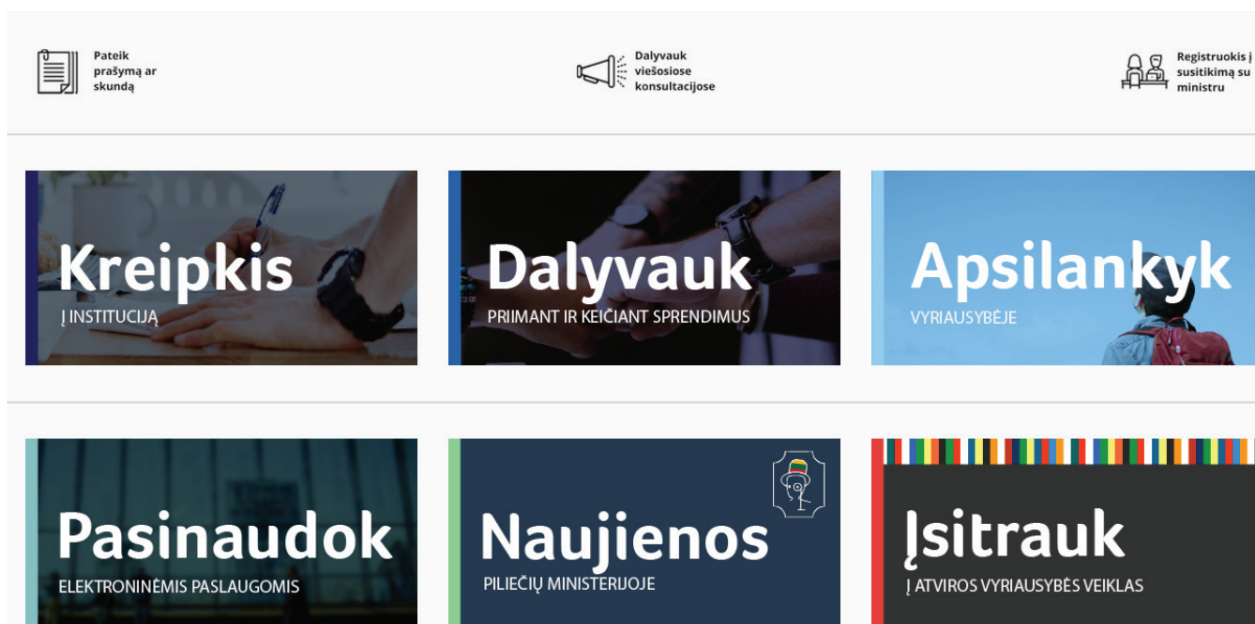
Pateik prašymą ar skundą

Dalyvauk viešosiose konsultacijose

Registruokis į susitikimą su ministru

Kreipkis
Į INSTITUCIJĄ

Dalyvauk
PRIIMANT IR KEIČIANT SPRENDIMUS

Apsilankyk
VYRIAUSYBĖJE

Pasinaudok
ELEKTRONINĖMIS PASLAUGOMIS

Naujienos
PILIEČIŲ MINISTERIJOJE

Įsitrauk
Į ATVIROS VYRIAUSYBĖS VEIKLAS